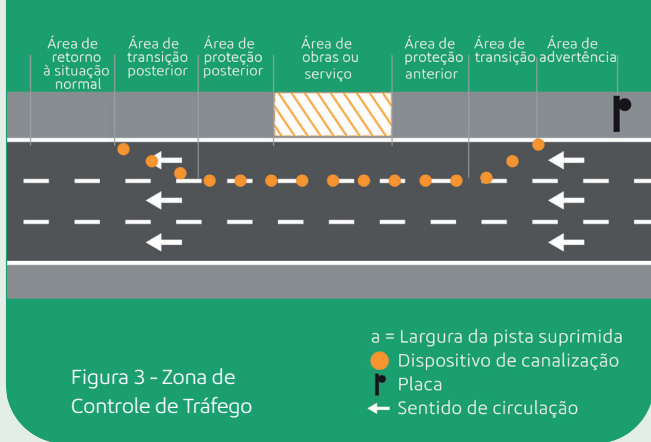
Área de retorno à situação normal

Área de transição posterior

Área de proteção posterior

Área de obras ou serviço

Área de proteção anterior

Área de transição

Área de advertência

a = Largura da pista suprimida
Dispositivo de canalização
Placa
Sentido de circulação

Figura 3 - Zona de Controle de Tráfego